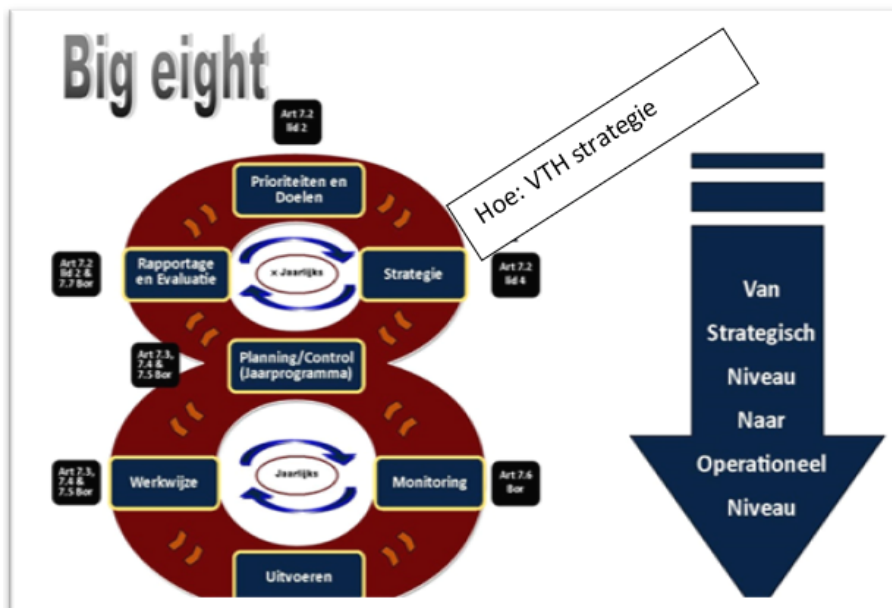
Big eight

Art 7.2 lid 2

Prioriteiten en Doelen

Hoe: VTH strategie

Art 7.2 lid 2 & 7.7 Bor

Rapportage en Evaluatie

x Jaarlijks

Strategie

Art 7.2 lid 4

Art 7.3, 7.4 & 7.5 Bor

Planning/Control (Jaarprogramma)

Art 7.3, 7.4 & 7.5 Bor

Werkwijze

Jaarlijks

Monitoring

Art 7.6 Bor

Uitvoeren

Van Strategisch Niveau Naar Operationeel Niveau